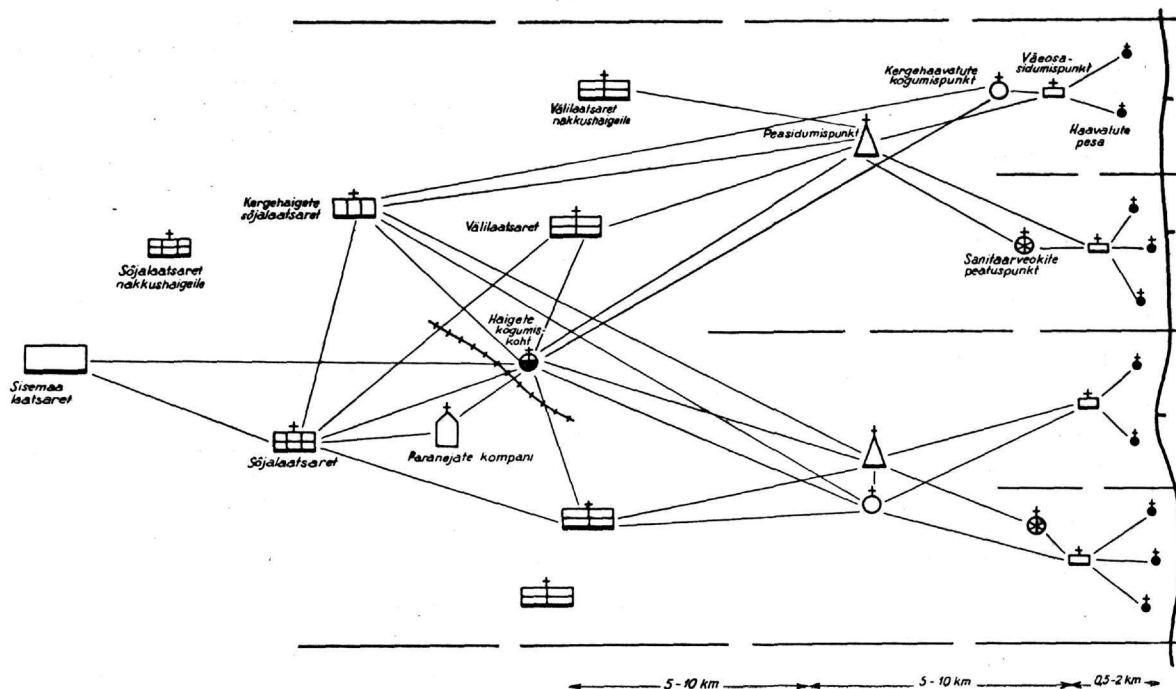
Väeosa-sidumispunkt

Kergehaavatute kogumispunkt

Välilaatsaret nakkushaigeile

Haavatute pesa

Peasidumispunkt

Kergehaigete sõjalaatsaret

Välilaatsaret

Sõjalaatsaret nakkushaigeile

Sanitaarveokite peatuspunkt

Haigete kogumis-koht

Sisemaa laatsaret

Sõjalaatsaret

Paranejate kompanii

5 - 10 km

5 - 10 km

0,5-2 km